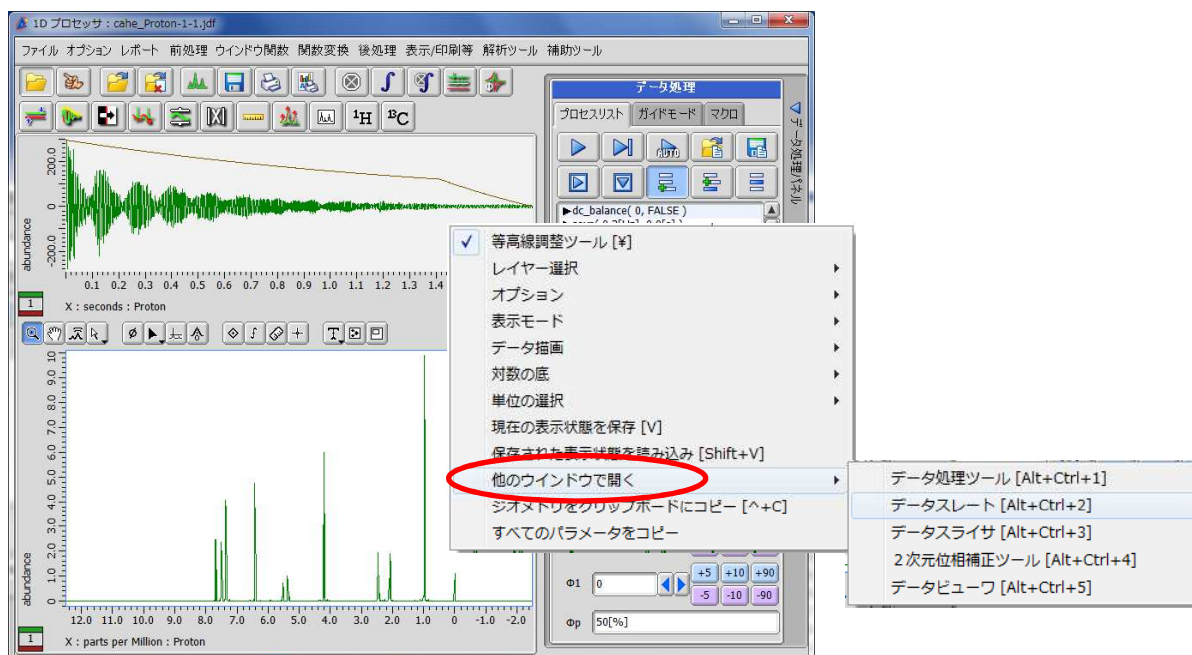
1D プロセッサ : cahe_Proton-1-1.jdf

ファイル オプション レポート 前処理 ウインドウ関数 関数変換 後処理 表示/印刷等 解析ツール 補助ツール

$^1$H $^{13}$C

データ処理

プロセスリスト ガイドモード マクロ

データ処理パネル

▶dc_balance( 0, FALSE )

200.0
0
-200.0
abundance
0.1 0.2 0.3 0.4 0.5 0.6 0.7 0.8 0.9 1.0 1.1 1.2 1.3 1.4

1
X : seconds : Proton

✓ 等高線調整ツール [¥]
レイヤー選択
オプション
表示モード
データ描画
対数の底
単位の選択
現在の表示状態を保存 [V]
保存された表示状態を読み込み [Shift+V]
他のウインドウで開く
ジオメトリをクリップボードにコピー [^+C]
すべてのパラメータをコピー

データ処理ツール [Alt+Ctrl+1]
データスレート [Alt+Ctrl+2]
データスライサ [Alt+Ctrl+3]
2次元位相補正ツール [Alt+Ctrl+4]
データビューワ [Alt+Ctrl+5]

10.0
9.0
8.0
7.0
6.0
5.0
4.0
3.0
2.0
1.0
0
abundance
12.0 11.0 10.0 9.0 8.0 7.0 6.0 5.0 4.0 3.0 2.0 1.0 0 -1.0 -2.0

1
X : parts per Million : Proton

Φ1 0
+5 +10 +90
-5 -10 -90
Φp 50[%]